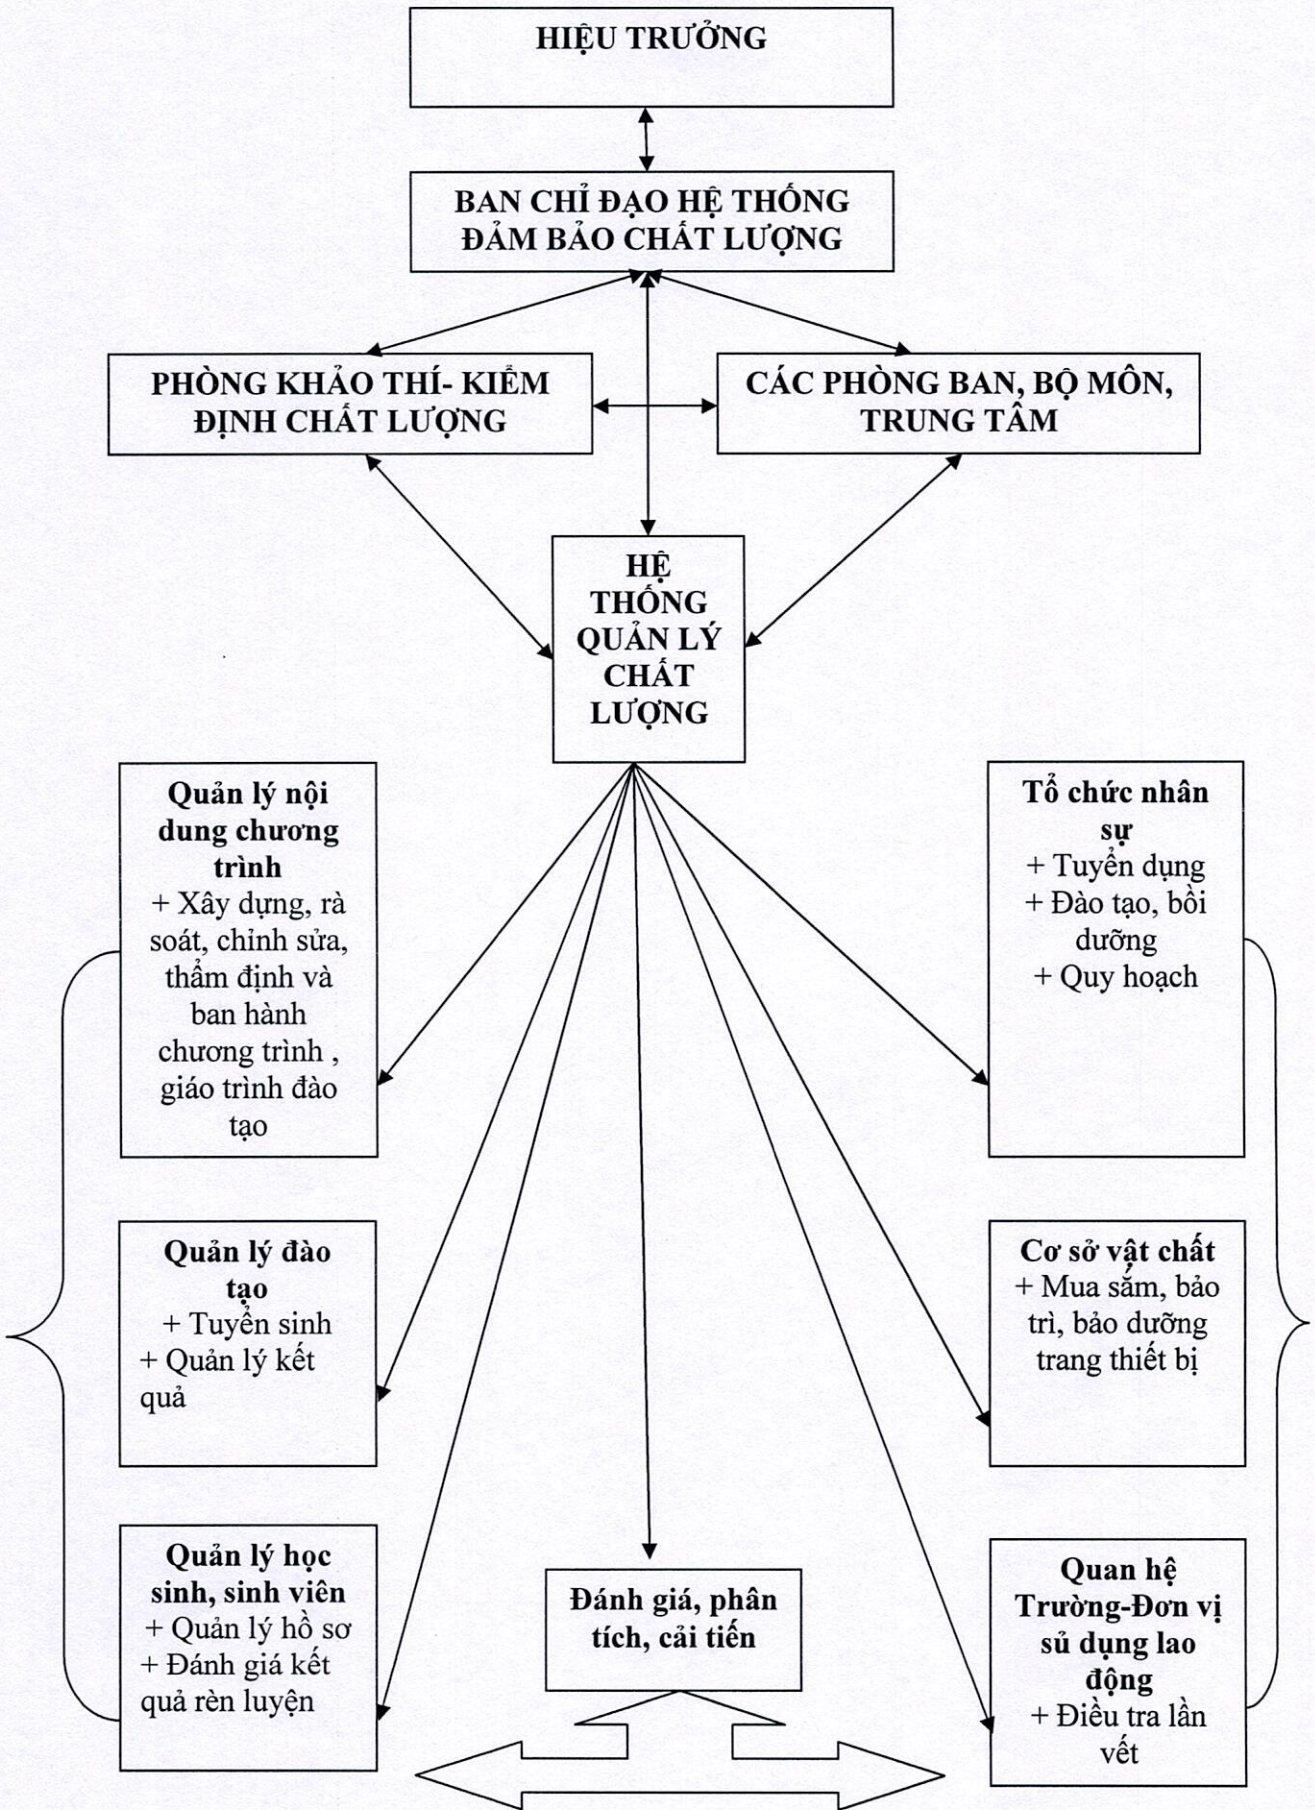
HIỆU TRƯỞNG

BAN CHỈ ĐẠO HỆ THỐNG ĐẢM BẢO CHẤT LƯỢNG

PHÒNG KHẢO THÍ- KIỂM ĐỊNH CHẤT LƯỢNG

CÁC PHÒNG BAN, BỘ MÔN, TRUNG TÂM

HỆ THỐNG QUẢN LÝ CHẤT LƯỢNG

Quản lý nội dung chương trình
+ Xây dựng, rà soát, chỉnh sửa, thẩm định và ban hành chương trình , giáo trình đào tạo

Tổ chức nhân sự
+ Tuyển dụng
+ Đào tạo, bồi dưỡng
+ Quy hoạch

Quản lý đào tạo
+ Tuyển sinh
+ Quản lý kết quả

Cơ sở vật chất
+ Mua sắm, bảo trì, bảo dưỡng trang thiết bị

Quản lý học sinh, sinh viên
+ Quản lý hồ sơ
+ Đánh giá kết quả rèn luyện

Đánh giá, phân tích, cải tiến

Quan hệ Trường-Đơn vị sủ dụng lao động
+ Điều tra lần vết